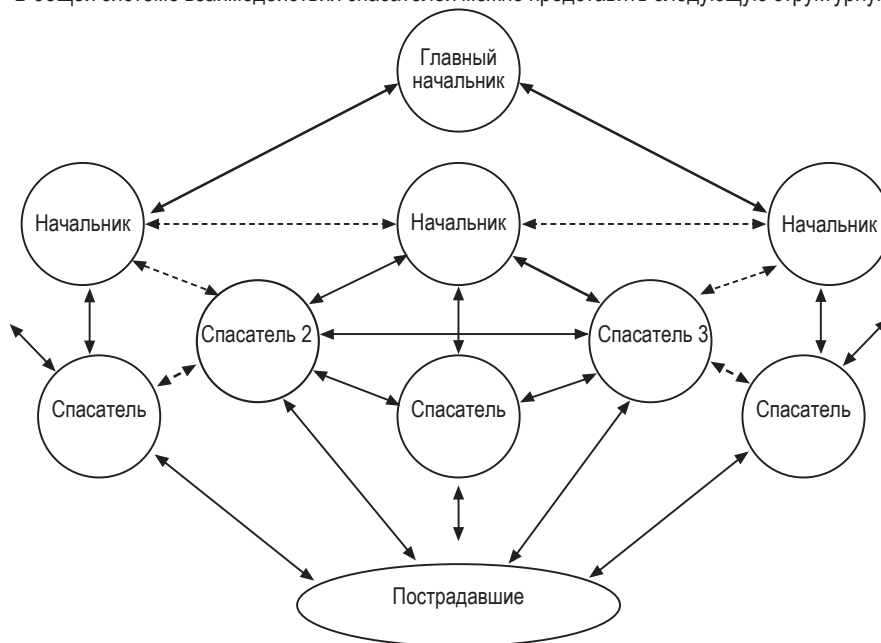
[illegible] общей системе взаимодействия спасателей можно представить следующую структуру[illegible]

Главный начальник

Начальник

Начальник

Начальник

Спасатель 2

Спасатель 3

Спасатель

Спасатель

Спасатель

Пострадавшие